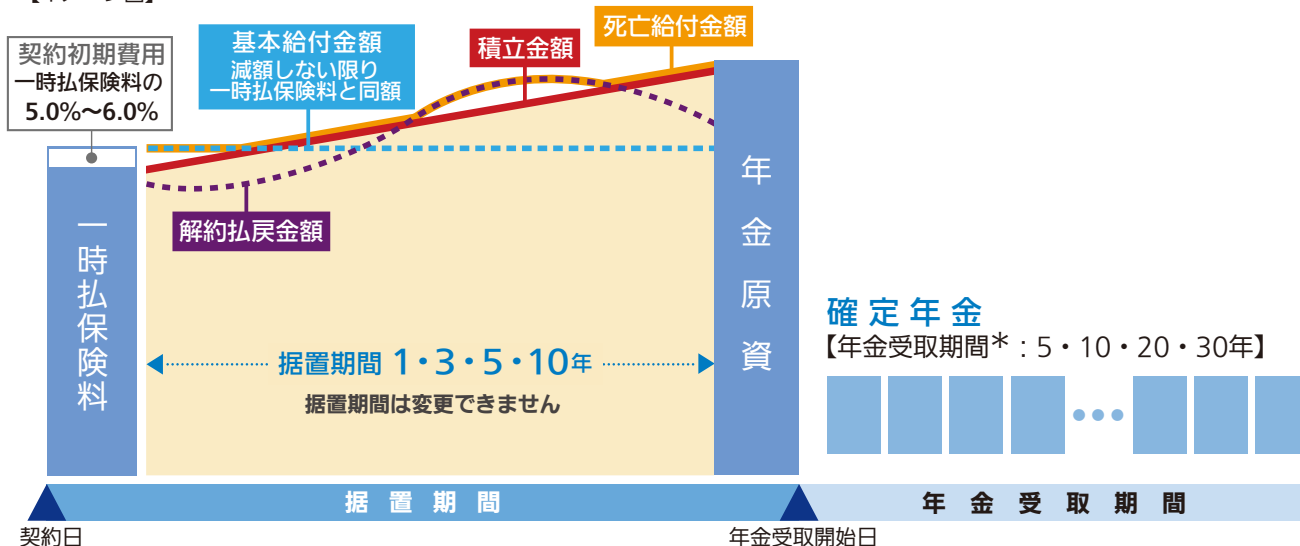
【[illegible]】

契約初期費用
一時払保険料の
5.0%〜6.0%

基本給付金額
減額しない限り
一時払保険料と同額

積立金額

死亡給付金額

解約払戻金額

一時払保険料

年金原資

据置期間 1・3・5・10年
据置期間は変更できません

確定年金
【年金受取期間＊：5・10・20・30年】

据置期間

年金受取期間

契約日

年金受取開始日